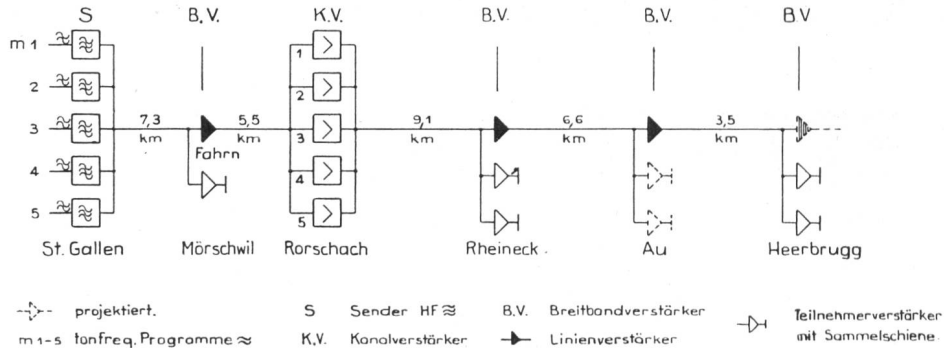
S B.V. K.V. B.V. B.V. BV

m 1

2

3

4

5

7,3 km

Fahrn

5,5 km

1

2

3

4

5

9,1 km

6,6 km

3,5 km

St. Gallen Mörschwil Rorschach Rheineck Au Heerbrugg

projektiert.

m 1-5 tonfreq. Programme ≈

S Sender HF ≋

K.V. Kanalverstärker

B.V. Breitbandverstärker

Linienverstärker

Teilnehmerverstärker mit Sammelschiene.